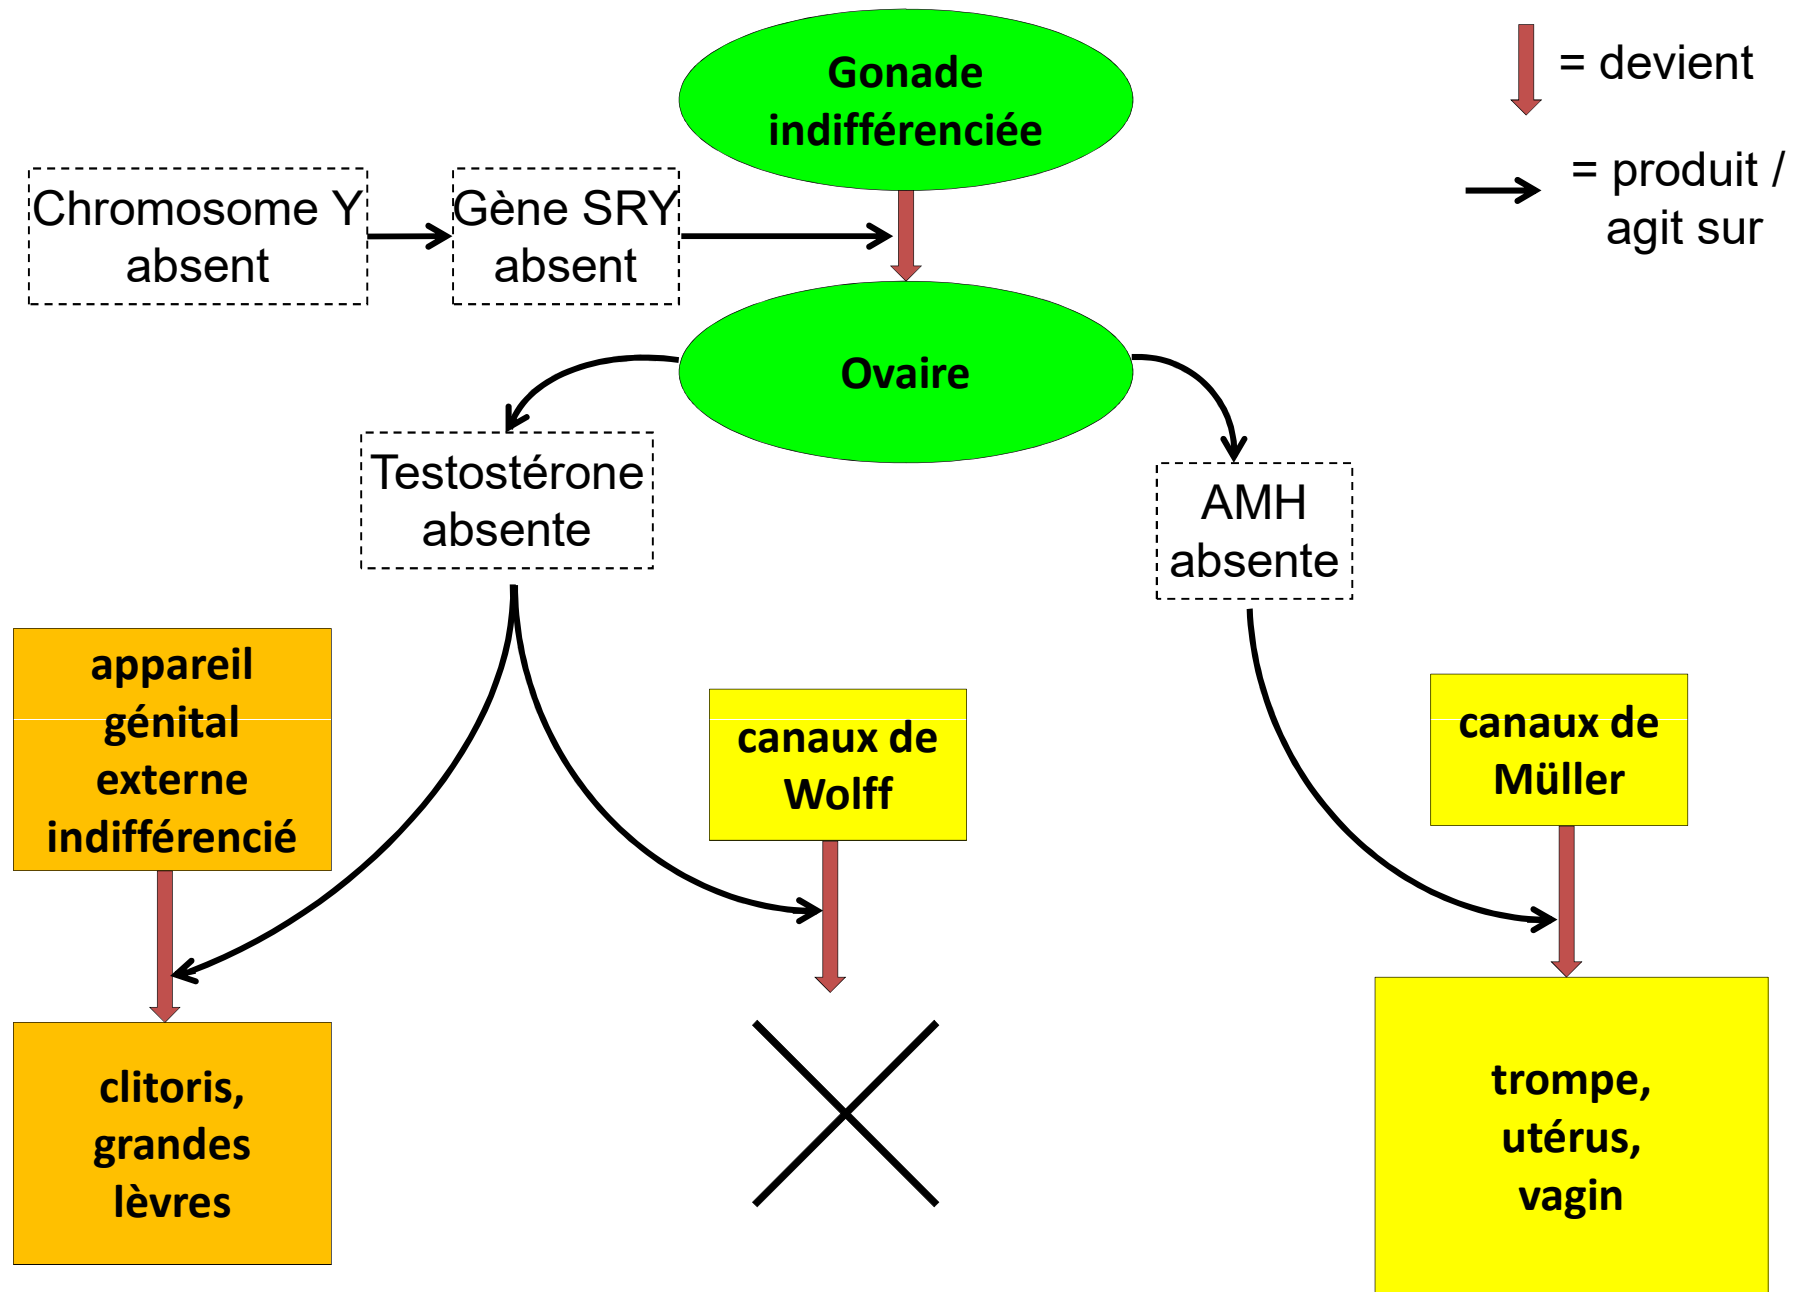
Gonade indifférenciée

= devient

= produit / agit sur

Chromosome Y absent

Gène SRY absent

Ovaire

Testostérone absente

AMH absente

appareil génital externe indifférencié

canaux de Wolff

canaux de Müller

clitoris, grandes lèvres

trompe, utérus, vagin